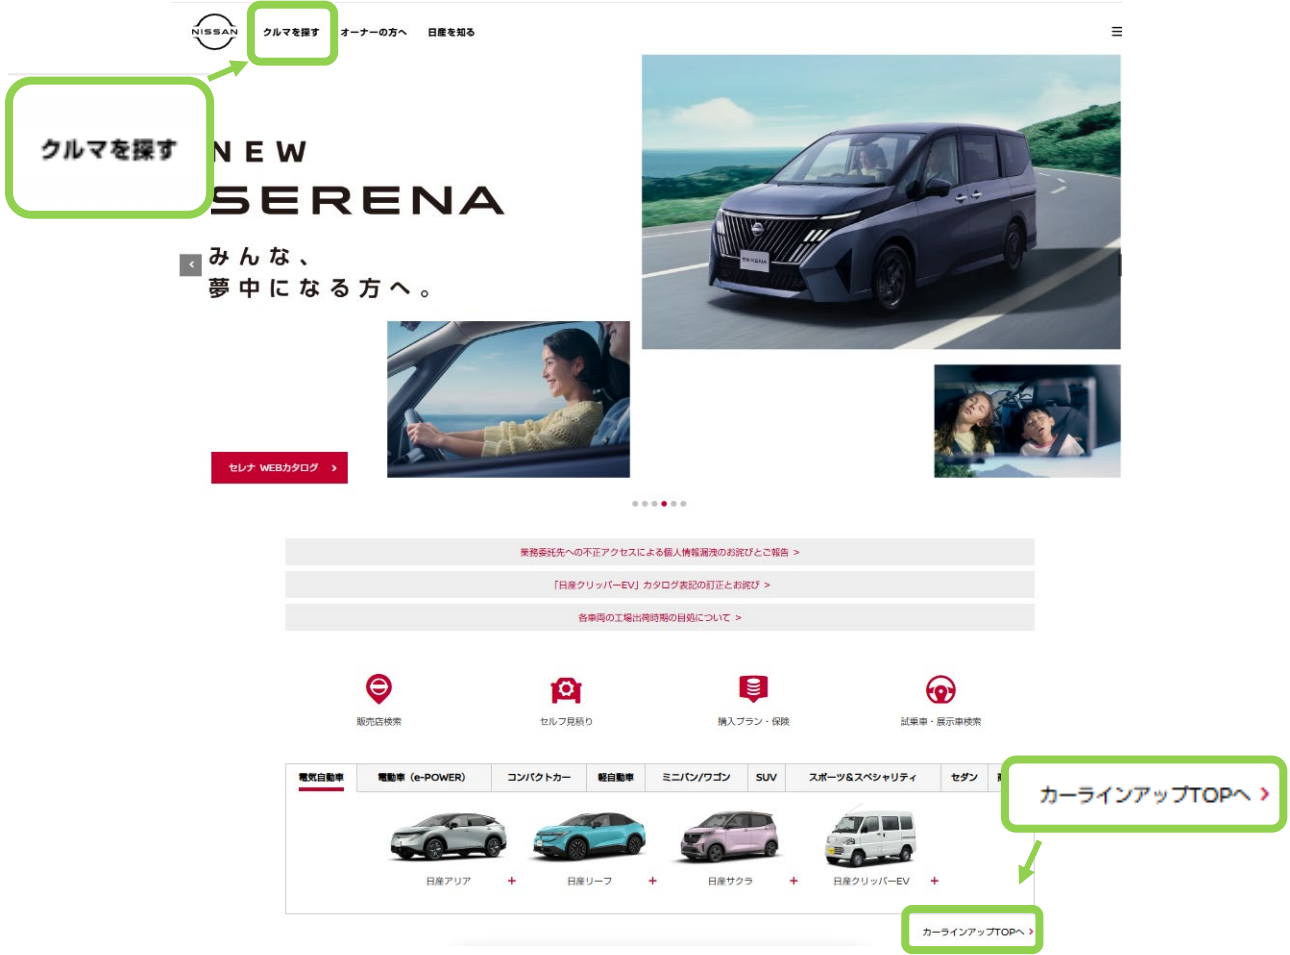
NISSAN クルマを探す オーナーの方へ 日産を知る

クルマを探す

NEW
SERENA

みんな、
夢中になる方へ。

セレナ WEBカタログ ›

業務委託先への不正アクセスによる個人情報漏洩のお詫びとご報告 >

「日産クリッパーEV」カタログ表記の訂正とお詫び >

各車両の工場出荷時期の目処について >

販売店検索

セルフ見積り

購入プラン・保険

試乗車・展示車検索

| 電気自動車 | 電動車（e-POWER） | コンパクトカー | 軽自動車 | ミニバン/ワゴン | SUV | スポーツ&スペシャリティ | セダン |
|---|---|---|---|---|---|---|---|

日産アリア +

日産リーフ +

日産サクラ +

日産クリッパーEV +

カーラインアップTOPへ ›

カーラインアップTOPへ ›